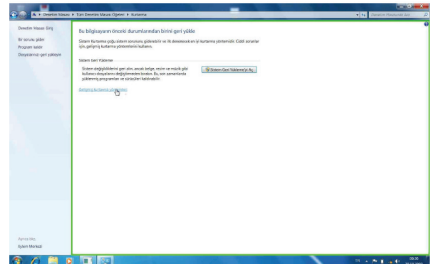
Denetim Masası ▸ Tüm Denetim Masası Öğeleri ▸ Kurtarma

Denetim Masası Giriş
Bir sorunu gider
Program kaldır
Dosyalarınızı geri yükleyin

Bu bilgisayarın önceki durumundan birini geri yükle

Sistem Kurtarma şuanki sistem sorununu gidermeyi ve ilk durumuna dönmeyi sağlar. Diğer seçenekler için gelişmiş kurtarma yöntemlerini kullanın.

Sistem Geri Yükleme

Sistem değişikliklerini geri alın, ancak belge, resim ve müzik gibi kullanıcı dosyalarını değiştirmeden bırakın. Bu, son zamanlarda yüklenmiş programları ve sürücüleri kaldırabilir.

Sistem Geri Yüklemeyi Aç

Gelişmiş kurtarma yöntemleri

Ayrıca bkz.
Sistem Monitörü